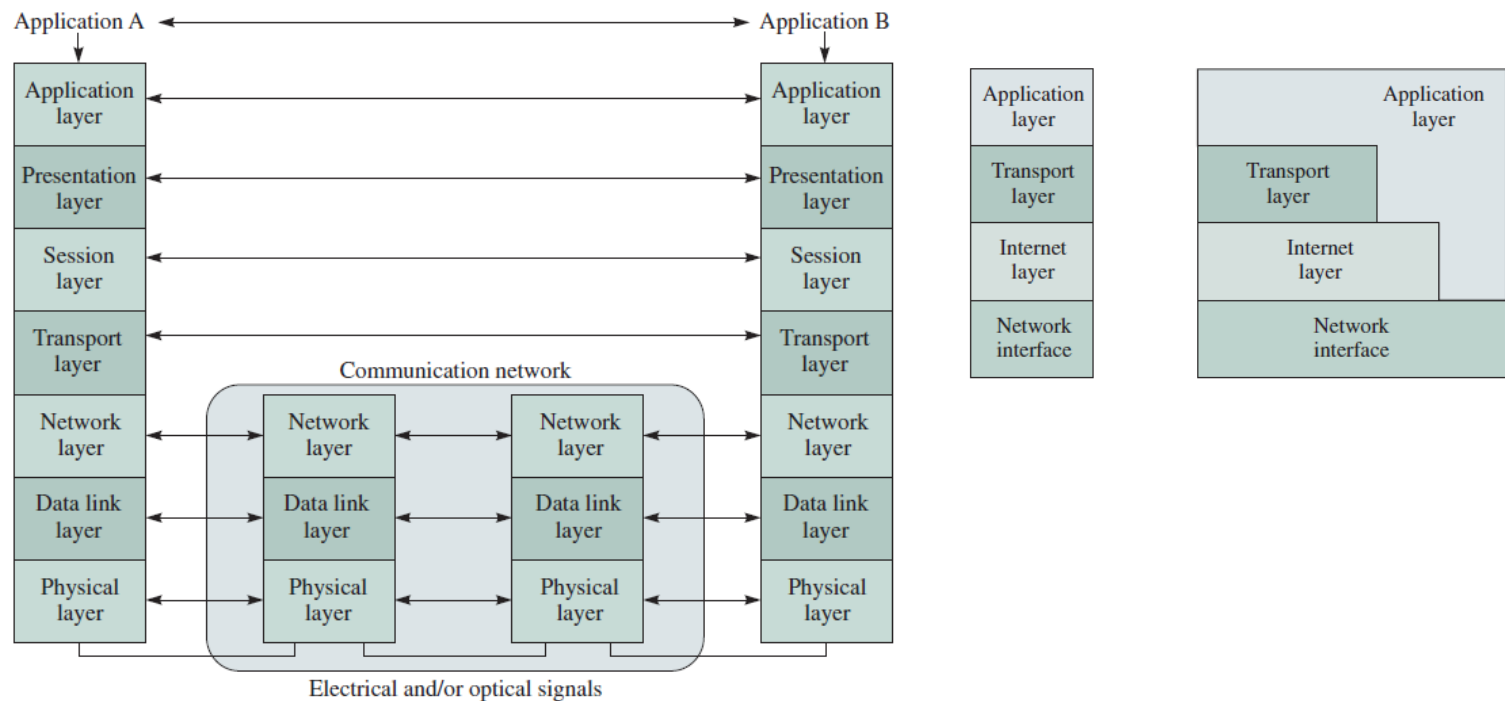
Application A

Application B

Application layer

Presentation layer

Session layer

Transport layer

Network layer

Data link layer

Physical layer

Communication network

Network layer

Data link layer

Physical layer

Network layer

Data link layer

Physical layer

Application layer

Presentation layer

Session layer

Transport layer

Network layer

Data link layer

Physical layer

Electrical and/or optical signals

Application layer

Transport layer

Internet layer

Network interface

Application layer

Transport layer

Internet layer

Network interface